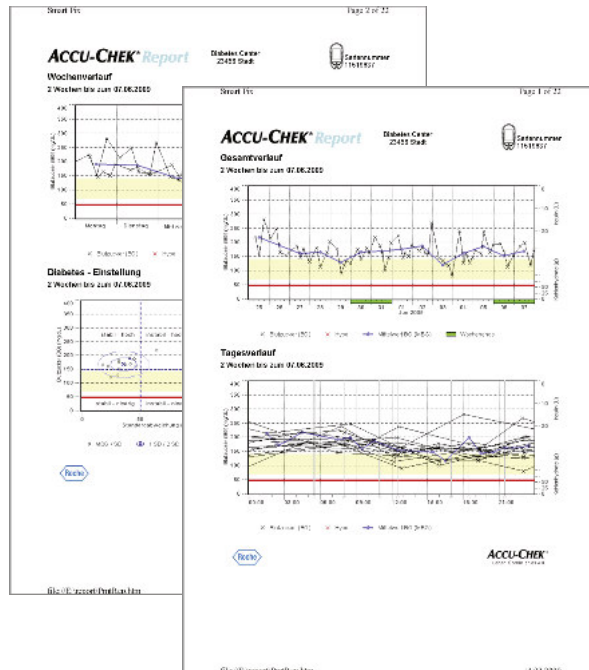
Smart Pix

Page 2 of 22

ACCU-CHEK® Report

Diabetes Center
23456 Stadt

Seriennummer
11618937

Wochenverlauf

2 Wochen bis zum 07.06.2005

Diabetes - Einstellung

2 Wochen bis zum 07.06.2005

Roche

file:///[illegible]

Smart Pix

Page 1 of 22

ACCU-CHEK® Report

Diabetes Center
23456 Stadt

Seriennummer
11618937

Gesamtverlauf

2 Wochen bis zum 07.06.2005

Jun 2005

Wochenende

Tagesverlauf

2 Wochen bis zum 07.06.2005

Roche

ACCU-CHEK®

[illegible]